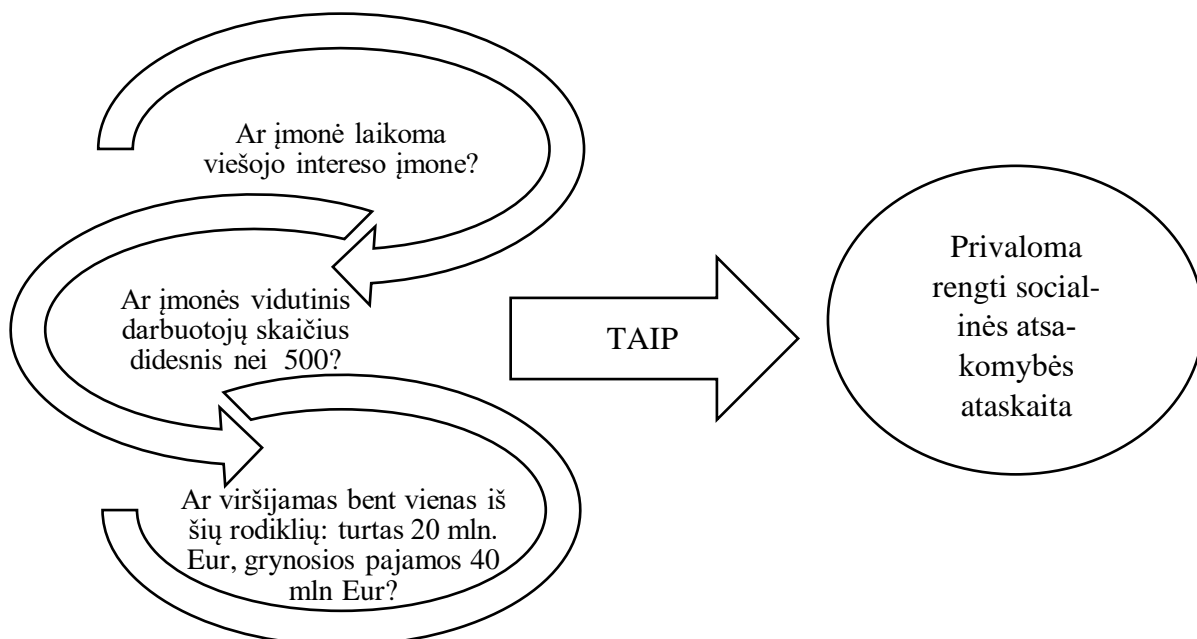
Ar įmonė laikoma viešojo intereso įmone?

Ar įmonės vidutinis darbuotojų skaičius didesnis nei 500?

Ar viršijamas bent vienas iš šių rodiklių: turtas 20 mln. Eur, grynosios pajamos 40 mln Eur?

TAIP

Privaloma rengti socialinės atsakomybės ataskaita